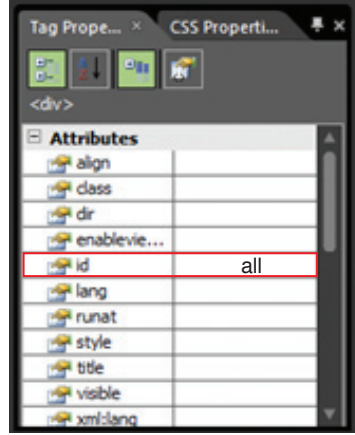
Tag Prope... × CSS Properti...

<div>

| Attributes | |
|---|---|
| align | |
| class | |
| dir | |
| enablevie... | |
| id | all |
| lang | |
| runat | |
| style | |
| title | |
| visible | |
| xml:lang | |